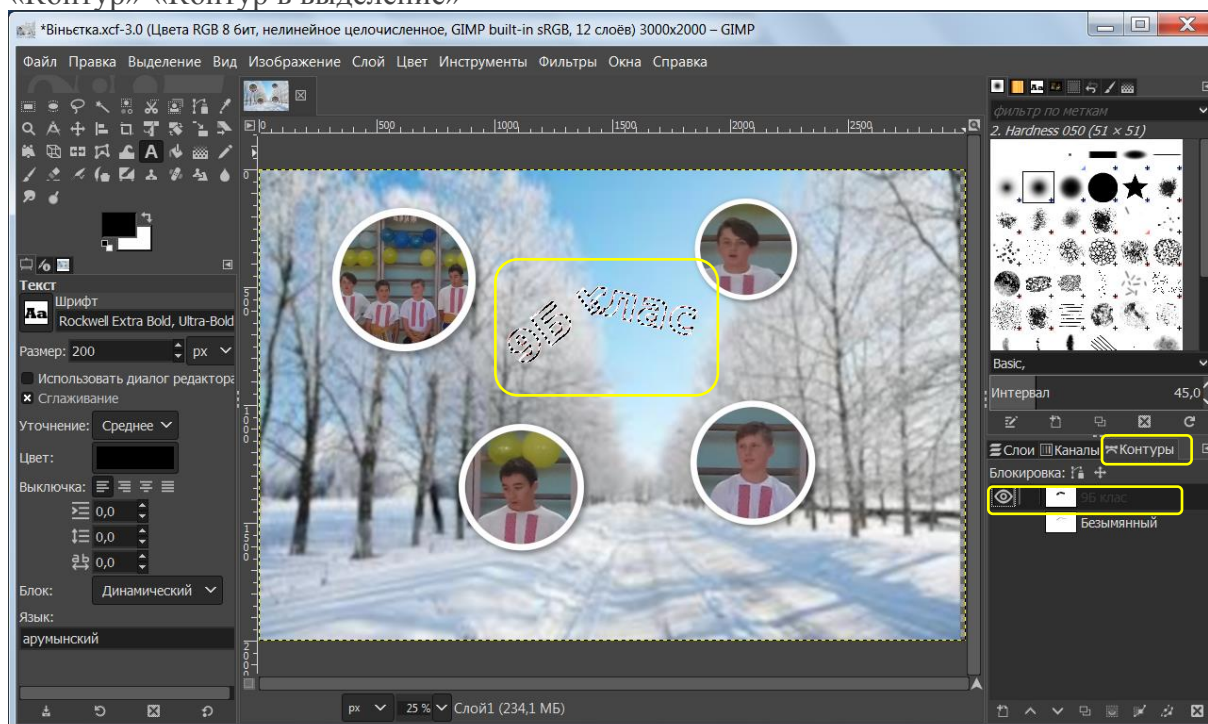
«Контур» «Контур в выделение»

*Віньєтка.xcf-3.0 (Цвета RGB 8 бит, нелинейное целочисленное, GIMP built-in sRGB, 12 слоёв) 3000x2000 – GIMP

Файл Правка Выделение Вид Изображение Слой Цвет Инструменты Фильтры Окна Справка

Текст
Шрифт
Rockwell Extra Bold, Ultra-Bold
Размер: 200 px
Использовать диалог редактора
Сглаживание
Уточнение: Среднее
Цвет:
Выключка:
0,0
0,0
0,0
Блок: Динамический
Язык:
арумынский

500 1000 1500 2000 2500

9Б клас

фильтр по меткам
2. Hardness 050 (51 × 51)
Basic,
Интервал 45,0
Слои Каналы Контуры
Блокировка:
9Б клас
Безымянный

px 25 % Слой1 (234,1 МБ)